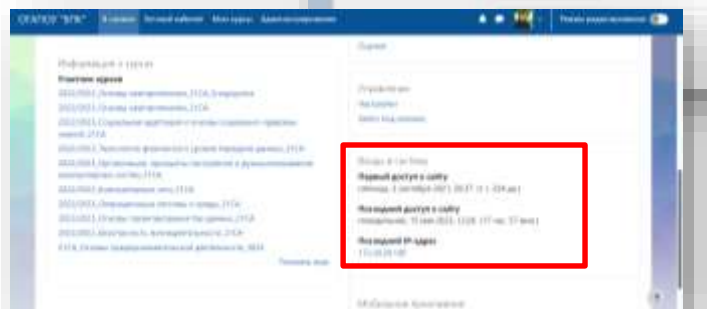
ОГАПОУ "БПК" В начало Личный кабинет Мои курсы Администрирование

Режим редактирования

Информация о курсах

Участник курсов

2022/2023. Основы проектирования_21СА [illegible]

2022/2023. Основы проектирования_21СА

2022/2023. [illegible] 21СА

2022/2023. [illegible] 21СА

2022/2023. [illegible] 21СА

2022/2023. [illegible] 21СА

2022/2023. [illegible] 21СА

2022/2023. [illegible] 21СА

2022/2023. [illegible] 21СА

2022/2023. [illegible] 21СА

2022/2023. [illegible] 21СА

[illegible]

Оценки

Отчеты

Настройки

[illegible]

Входы в систему

Первый доступ к сайту

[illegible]

Последний доступ к сайту

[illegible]

Последний IP-адрес

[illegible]

Мобильное приложение